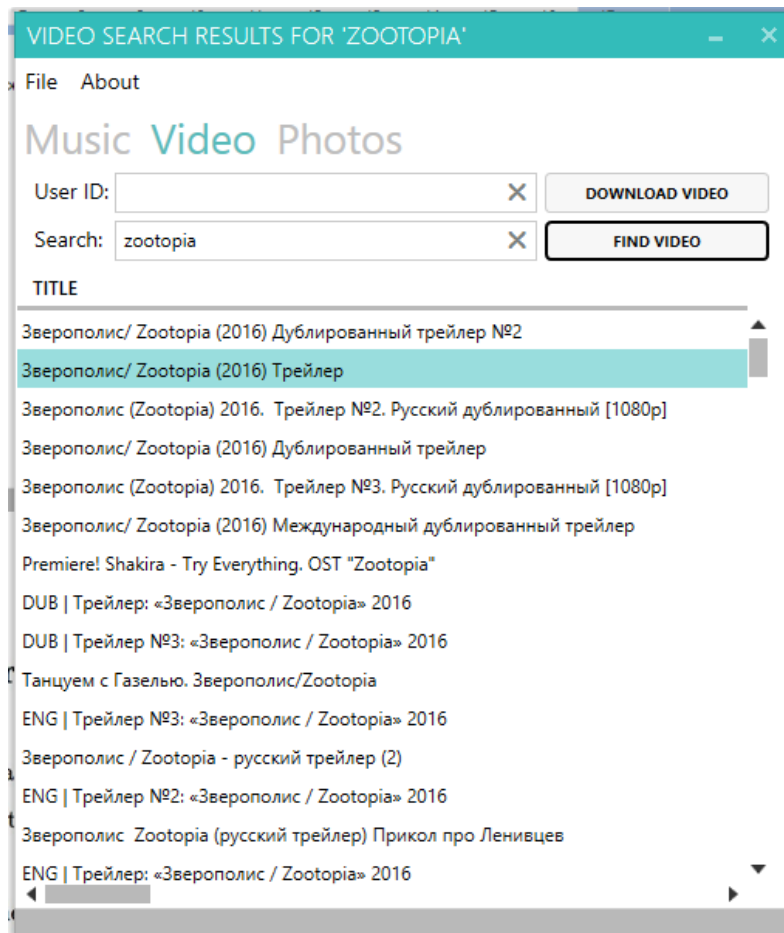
VIDEO SEARCH RESULTS FOR 'ZOOTOPIA'

File About

Music Video Photos

User ID:

DOWNLOAD VIDEO

Search: zootopia

FIND VIDEO

TITLE

Зверополис/ Zootopia (2016) Дублированный трейлер №2
Зверополис/ Zootopia (2016) Трейлер
Зверополис (Zootopia) 2016. Трейлер №2. Русский дублированный [1080p]
Зверополис/ Zootopia (2016) Дублированный трейлер
Зверополис (Zootopia) 2016. Трейлер №3. Русский дублированный [1080p]
Зверополис/ Zootopia (2016) Международный дублированный трейлер
Premiere! Shakira - Try Everything. OST "Zootopia"
DUB | Трейлер: «Зверополис / Zootopia» 2016
DUB | Трейлер №3: «Зверополис / Zootopia» 2016
Танцуем с Газелью. Зверополис/Zootopia
ENG | Трейлер №3: «Зверополис / Zootopia» 2016
Зверополис / Zootopia - русский трейлер (2)
ENG | Трейлер №2: «Зверополис / Zootopia» 2016
Зверополис Zootopia (русский трейлер) Прикол про Ленивцев
ENG | Трейлер: «Зверополис / Zootopia» 2016